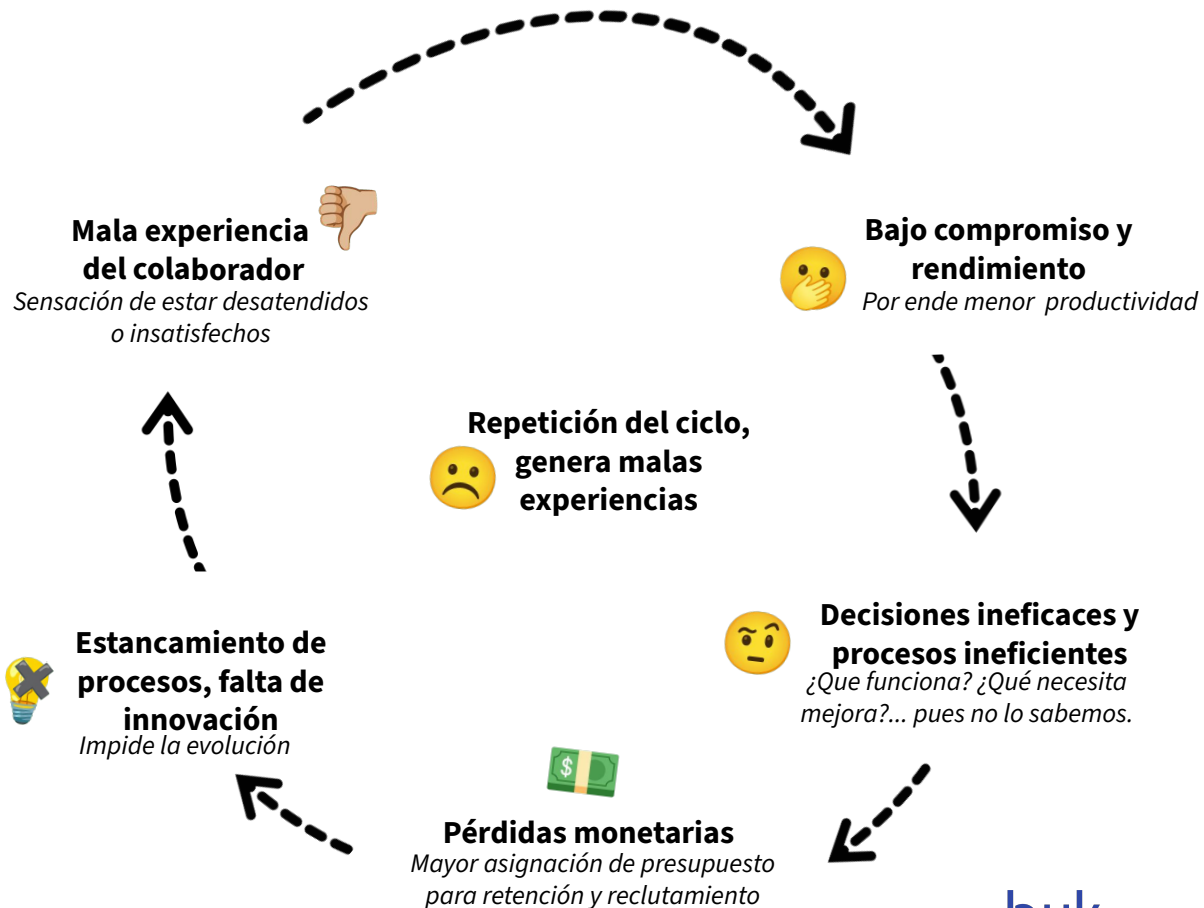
Mala experiencia del colaborador
Sensación de estar desatendidos o insatisfechos

Bajo compromiso y rendimiento
Por ende menor productividad

Repetición del ciclo, genera malas experiencias

Decisiones ineficaces y procesos ineficientes
¿Que funciona? ¿Qué necesita mejora?... pues no lo sabemos.

Pérdidas monetarias
Mayor asignación de presupuesto para retención y reclutamiento

Estancamiento de procesos, falta de innovación
Impide la evolución

buk